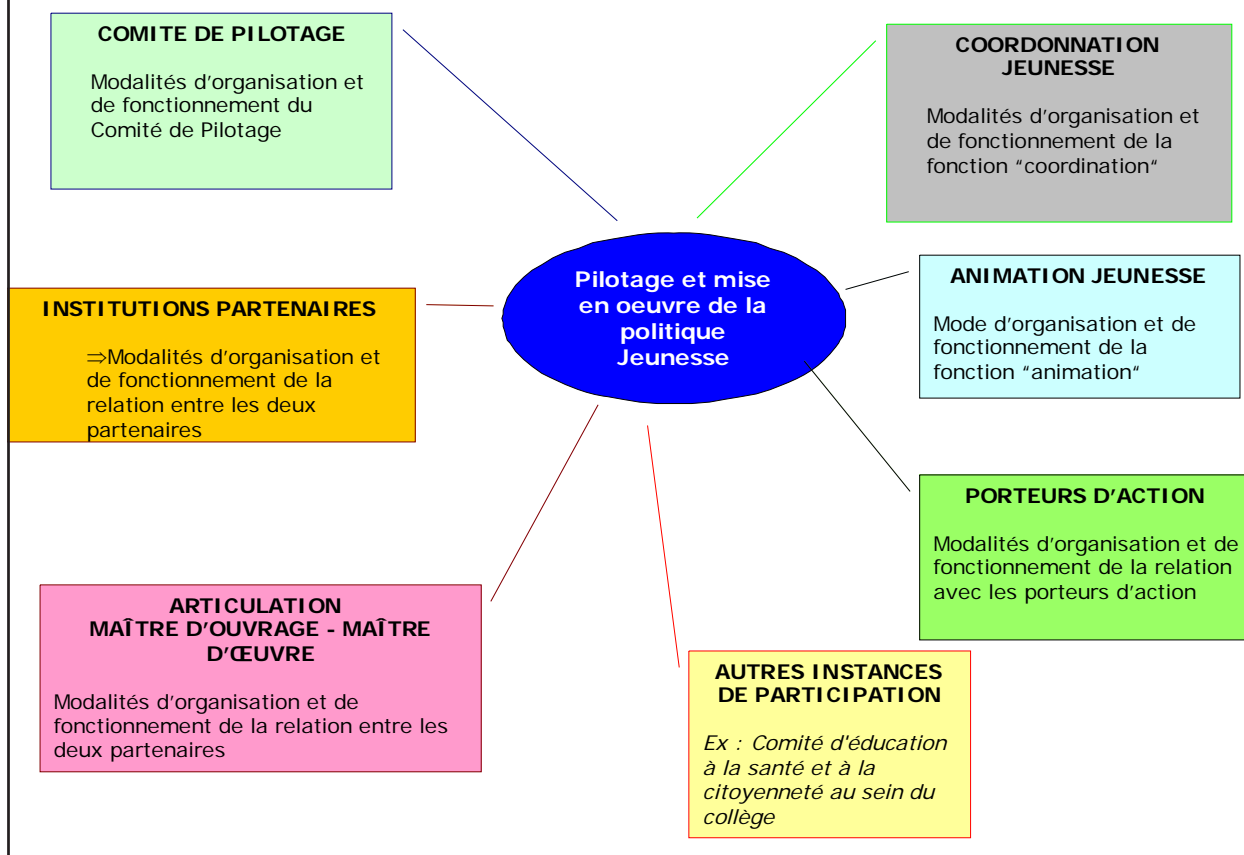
COMITE DE PILOTAGE

Modalités d'organisation et de fonctionnement du Comité de Pilotage

COORDONNATION JEUNESSE

Modalités d'organisation et de fonctionnement de la fonction "coordination"

Pilotage et mise en oeuvre de la politique Jeunesse

INSTITUTIONS PARTENAIRES

$\Rightarrow$Modalités d'organisation et de fonctionnement de la relation entre les deux partenaires

ANIMATION JEUNESSE

Mode d'organisation et de fonctionnement de la fonction "animation"

PORTEURS D'ACTION

Modalités d'organisation et de fonctionnement de la relation avec les porteurs d'action

ARTICULATION MAÎTRE D'OUVRAGE - MAÎTRE D'ŒUVRE

Modalités d'organisation et de fonctionnement de la relation entre les deux partenaires

AUTRES INSTANCES DE PARTICIPATION

Ex : Comité d'éducation à la santé et à la citoyenneté au sein du collège